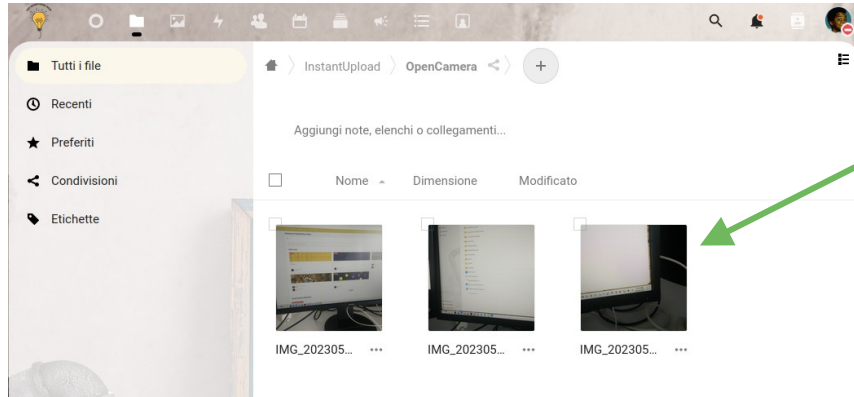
Tutti i file

Recenti

Preferiti

Condivisioni

Etichette

InstantUpload OpenCamera +

Aggiungi note, elenchi o collegamenti...

Nome ▲ Dimensione Modificato

IMG_202305... ···

IMG_202305... ···

IMG_202305... ···